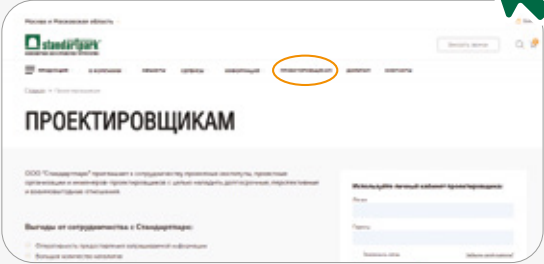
Москва и Московская область

standartpark

Заказать звонок

ПРОДУКЦИЯ О КОМПАНИИ ОБЪЕКТЫ СЕРВИСЫ ИНФОРМАЦИЯ ПРОЕКТИРОВЩИКАМ ДИЛЕРАМ КОНТАКТЫ

Главная > Проектировщикам

ПРОЕКТИРОВЩИКАМ

ООО "Стандартпарк" приглашает к сотрудничеству проектные институты, проектные организации и инженеров-проектировщиков с целью наладить долгосрочные, перспективные и взаимовыгодные отношения.

Выгоды от сотрудничества с Стандартпарк:

Используйте личный кабинет проектировщика

Логин

Пароль